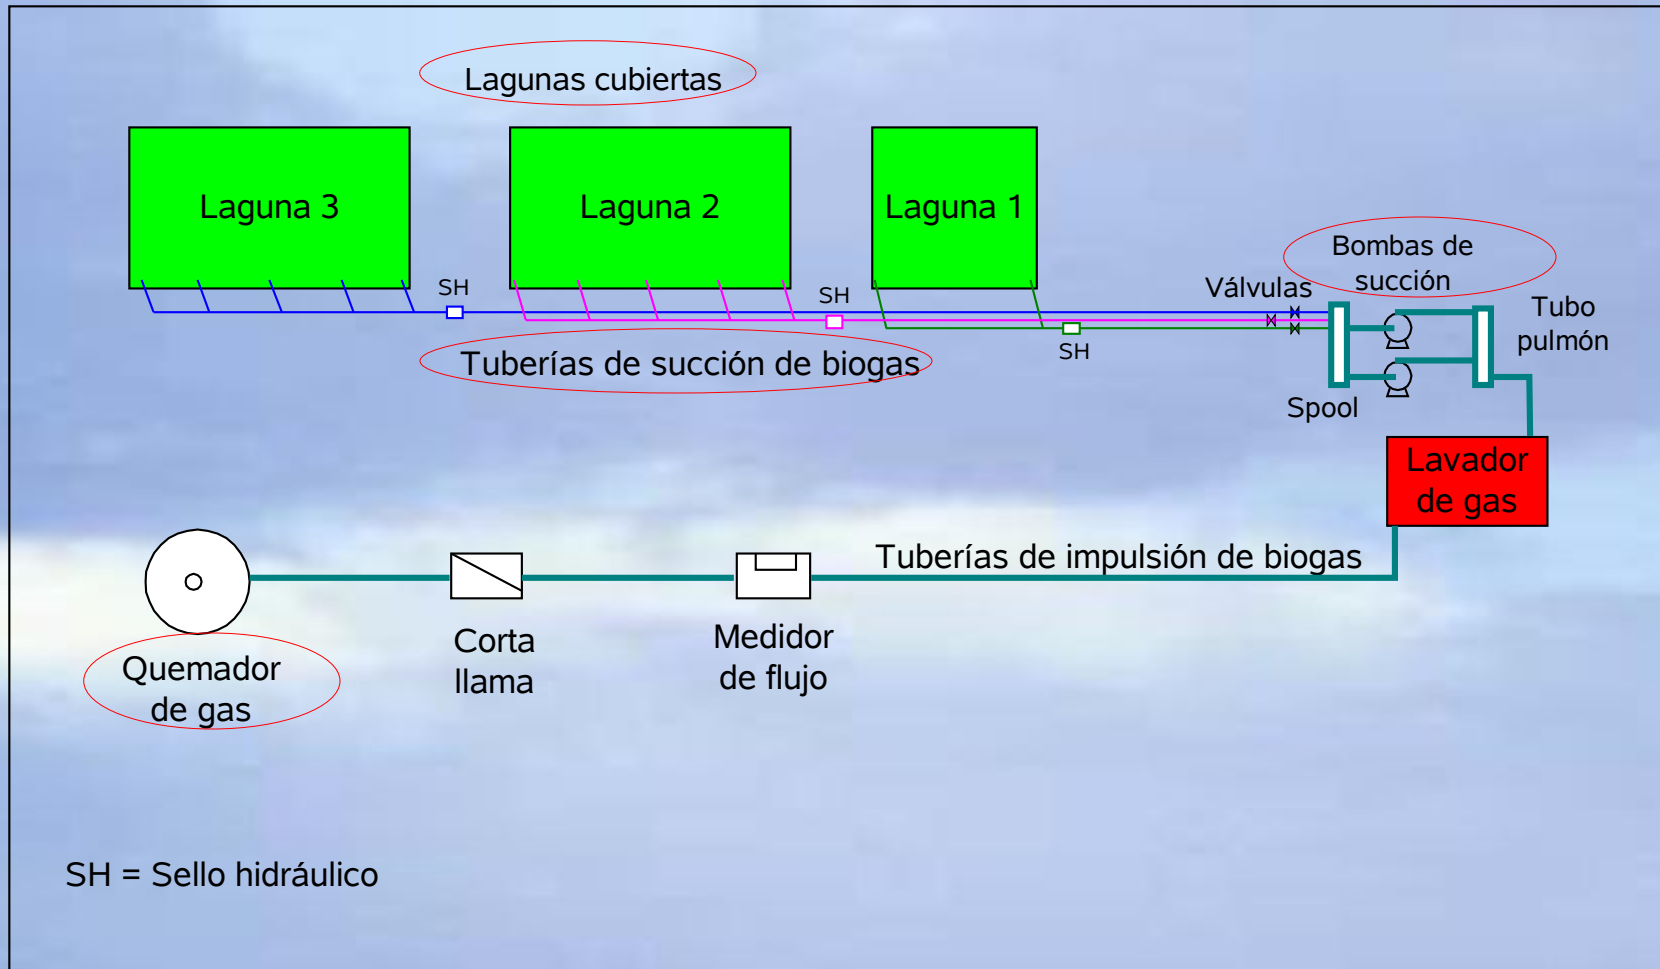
Lagunas cubiertas

Laguna 3

Laguna 2

Laguna 1

Bombas de succión

Válvulas

Tubo pulmón

SH

SH

SH

Tuberías de succión de biogas

Spool

Lavador de gas

Tuberías de impulsión de biogas

Quemador de gas

Corta llama

Medidor de flujo

SH = Sello hidráulico